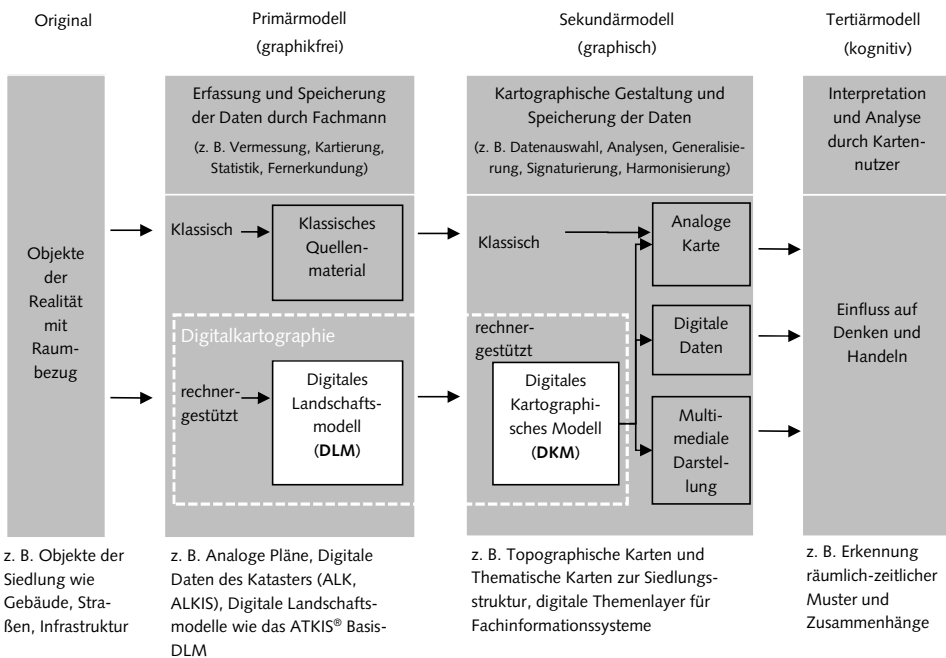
Original

Primärmodell (graphikfrei)

Sekundärmodell (graphisch)

Tertiärmodell (kognitiv)

Objekte der Realität mit Raumbezug

Erfassung und Speicherung der Daten durch Fachmann

(z. B. Vermessung, Kartierung, Statistik, Fernerkundung)

Klassisch

Klassisches Quellenmaterial

Digitalkartographie

rechnergestützt

Digitales Landschaftsmodell (**DLM**)

Kartographische Gestaltung und Speicherung der Daten

(z. B. Datenauswahl, Analysen, Generalisierung, Signaturierung, Harmonisierung)

Klassisch

rechnergestützt

Digitales Kartographisches Modell (**DKM**)

Analoge Karte

Digitale Daten

Multimediale Darstellung

Interpretation und Analyse durch Kartennutzer

Einfluss auf Denken und Handeln

z. B. Objekte der Siedlung wie Gebäude, Straßen, Infrastruktur

z. B. Analoge Pläne, Digitale Daten des Katasters (ALK, ALKIS), Digitale Landschaftsmodelle wie das ATKIS® Basis-DLM

z. B. Topographische Karten und Thematische Karten zur Siedlungsstruktur, digitale Themenlayer für Fachinformationssysteme

z. B. Erkennung räumlich-zeitlicher Muster und Zusammenhänge